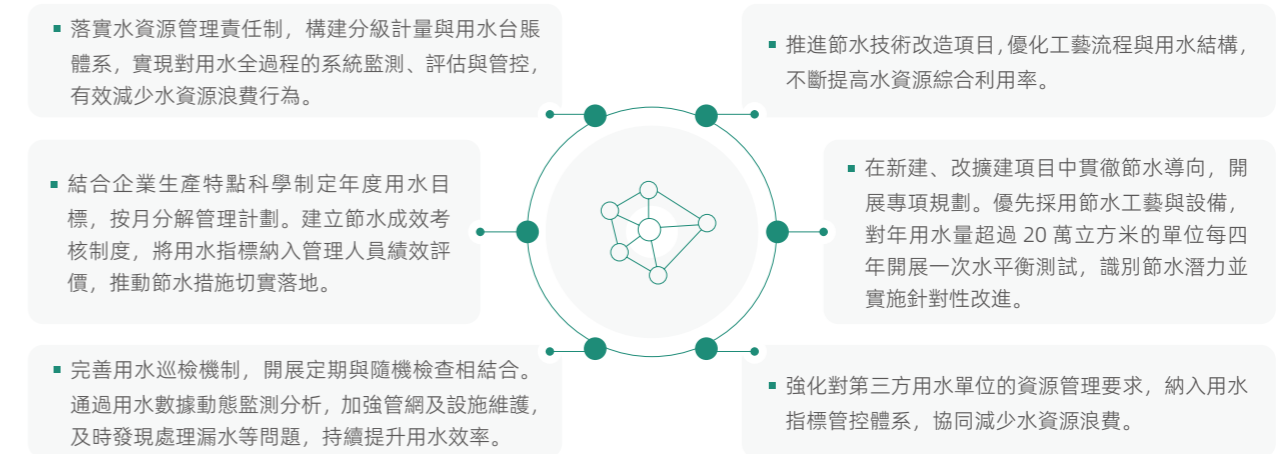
落實水資源管理責任制，構建分級計量與用水台賬體系，實現對用水全過程的系統監測、評估與管控，有效減少水資源浪費行為。

結合企業生產特點科學制定年度用水目標，按月分解管理計劃。建立節水成效考核制度，將用水指標納入管理人員績效評價，推動節水措施切實落地。

完善用水巡檢機制，開展定期與隨機檢查相結合。通過用水數據動態監測分析，加強管網及設施維護，及時發現處理漏水等問題，持續提升用水效率。

推進節水技術改造項目，優化工藝流程與用水結構，不斷提高水資源綜合利用率。

在新建、改擴建項目中貫徹節水導向，開展專項規劃。優先採用節水工藝與設備，對年用水量超過 20 萬立方米的單位每四年開展一次水平衡測試，識別節水潛力並實施針對性改進。

強化對第三方用水單位的資源管理要求，納入用水指標管控體系，協同減少水資源浪費。